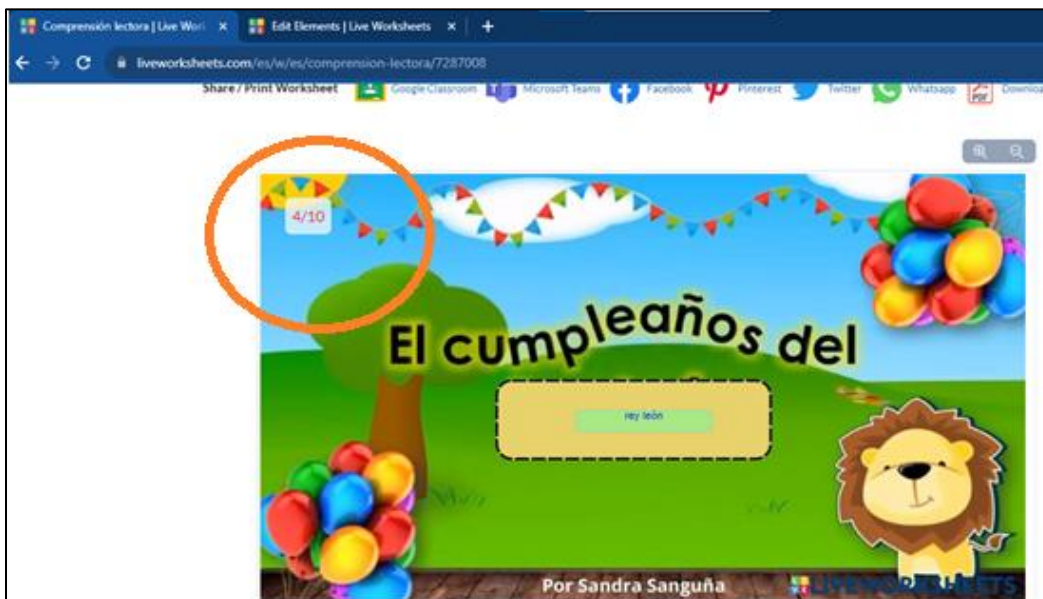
Comprensión lectora | Live Worl ×
Edit Elements | Live Worksheets ×
+
liveworksheets.com/es/w/es/comprension-lectora/7287008
Share / Print Worksheet Google Classroom Microsoft Teams Facebook Pinterest Twitter Whatsapp Downlo

4/10

El cumpleaños del

rey león

Por Sandra Sanguña

LIVEWORKSHEETS